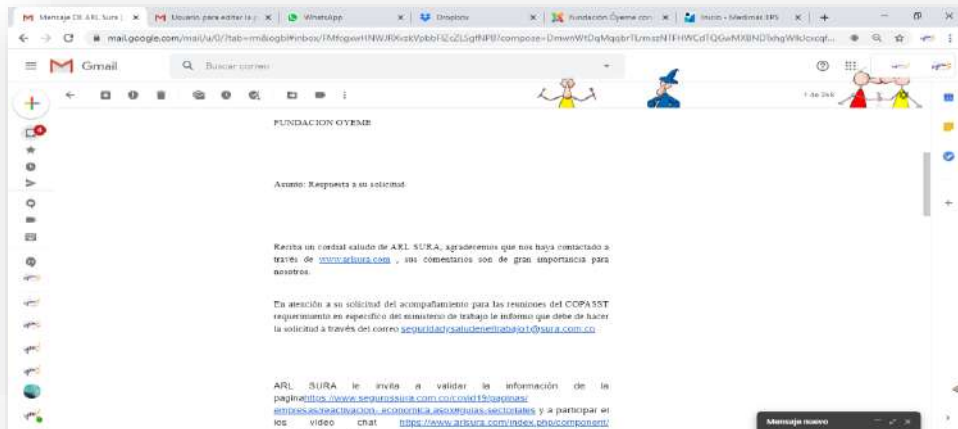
Mensaje DE ARL Sura | × Usuario para editar la p × WhatsApp × Dropbox × Fundación Oyeme con × Inicio - Medimas EPS × +

mail.google.com/mail/u/0/?tab=rm&ogbl#inbox/FMfcgxwHNWJRKvzkVpbbFlZcZLSgfNPB?compose=DmwnWtDqMqqbrTLmszNTFHWCdTQGwMXBNDTxhgWkJcxcql...

Gmail Buscar correo

1 de 268

FUNDACION OYEME

Asunto: Respuesta a su solicitud

Reciba un cordial saludo de ARL SURA, agradecemos que nos haya contactado a través de www.arlsura.com , sus comentarios son de gran importancia para nosotros.

En atención a su solicitud del acompañamiento para las reuniones del COPASST requerimiento en específico del ministerio de trabajo le informo que debe de hacer la solicitud a través del correo seguridadysaludeneltrabajo1@sura.com.co

ARL SURA le invita a validar la información de la paginahttps://www.segurossura.com.co/covid19/paginas/empresas/reactivacion-economica.aspx#guias-sectoriales y a participar el los video chat https://www.arlsura.com/index.php/component/

Mensaje nuevo